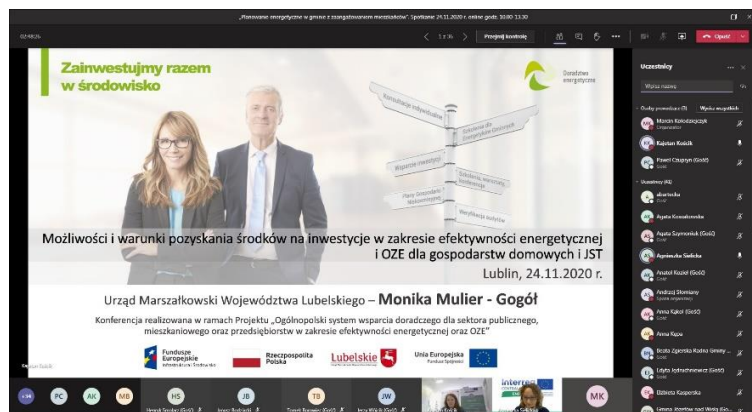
„Planowanie energetyczne w gminie z zaangażowaniem mieszkańców". Spotkanie 24.11.2020 r. online godz. 10:00-13:30

02:48:26

Przejmij kontrolę

Opuść

Uczestnicy

Wpisz nazwę

Osoby prowadzące (3)

Wycisz wszystkich

Marcin Kołodziejczyk
Organizator

Kajetan Kusiak

Paweł Czupryn (Gość)
Gość

Uczestnicy (48)

Agata Kowalczewska

Agata Szymoniak (Gość)

Agnieszka Sielicka

Anatol Kozieł (Gość)

Andrzej Słomiany

Anna Kąkol (Gość)

Anna Kępa

Beata Zgierska Radna Gminy

Edyta Jędrachniewicz (Gość)

Elżbieta Kasperska

Zainwestujmy razem w środowisku

Doradztwo energetyczne

Możliwości i warunki pozyskania środków na inwestycje w zakresie efektywności energetycznej i OZE dla gospodarstw domowych i JST

Lublin, 24.11.2020 r.

Urząd Marszałkowski Województwa Lubelskiego – Monika Mulier - Gogół

Konferencja realizowana w ramach Projektu „Ogólnopolski system wsparcia doradczego dla sektora publicznego, mieszkaniowego oraz przedsiębiorstw w zakresie efektywności energetycznej oraz OZE"

Fundusze Europejskie

Rzeczpospolita Polska

Lubelskie

Unia Europejska

Kajetan Kusiak

PC AK MB HS JB TB JW MK